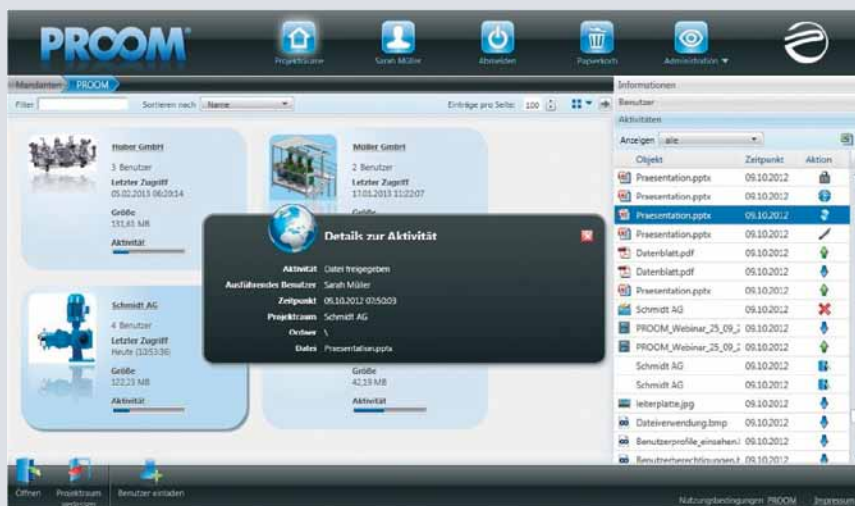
PROOM

Projekträume Sarah Müller Abmelden Papierkorb Administration ▼

Mandanten PROOM

Filter Sortieren nach Name Einträge pro Seite: 100

Huber GmbH
3 Benutzer
Letzter Zugriff
05.02.2013 06:20:14
Größe
131,61 MB
Aktivität

Müller GmbH
2 Benutzer
Letzter Zugriff
17.01.2013 11:22:07
Größe

Schmidt AG
4 Benutzer
Letzter Zugriff
Heute (10:53:36)
Größe
122,23 MB
Aktivität

Größe
42,19 MB
Aktivität

Details zur Aktivität

| Aktivität | Datei freigegeben |
|---|---|
| Ausführender Benutzer | Sarah Müller |
| Zeitpunkt | 09.10.2012 07:50:03 |
| Projektraum | Schmidt AG |
| Ordner | \ |
| Datei | Praesentation.pptx |

Informationen
Benutzer
Aktivitäten
Anzeigen alle

| Objekt | Zeitpunkt | Aktion |
|---|---|---|
| Praesentation.pptx | 09.10.2012 | |
| Praesentation.pptx | 09.10.2012 | |
| Praesentation.pptx | 09.10.2012 | |
| Praesentation.pptx | 09.10.2012 | |
| Datenblatt.pdf | 09.10.2012 | |
| Datenblatt.pdf | 09.10.2012 | |
| Datenblatt.pdf | 09.10.2012 | |
| Praesentation.pptx | 09.10.2012 | |
| Schmidt AG | 09.10.2012 | |
| PROOM_Webinar_25_09_2 | 09.10.2012 | |
| PROOM_Webinar_25_09_2 | 09.10.2012 | |
| Schmidt AG | 09.10.2012 | |
| Schmidt AG | 09.10.2012 | |
| leiterplatte.jpg | 09.10.2012 | |
| Dateiverwendung.bmp | 09.10.2012 | |
| Benutzerprofile_einsehen. | 09.10.2012 | |
| Benutzerberechtigungen.t | 09.10.2012 | |

Öffnen Projektraum verlassen Benutzer einladen

Nutzungsbedingungen PROOM Impressum